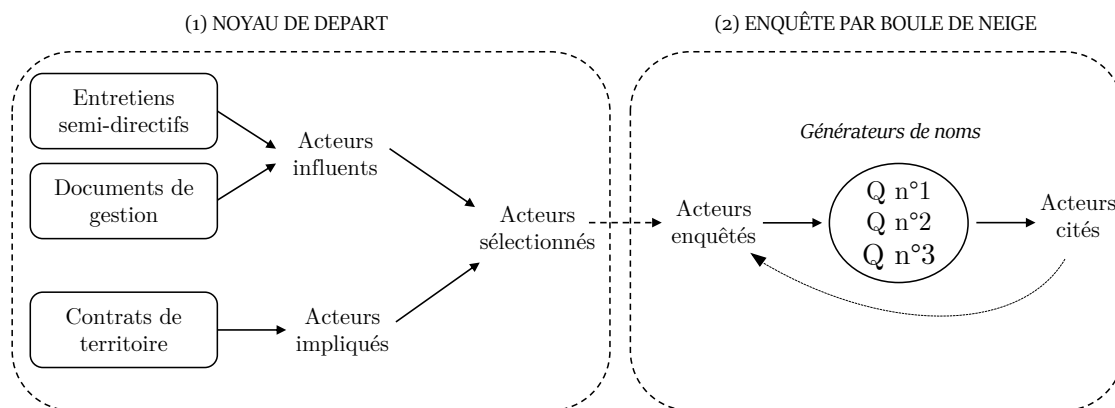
(1) NOYAU DE DEPART

Entretiens semi-directifs

Documents de gestion

Acteurs influents

Acteurs sélectionnés

Contrats de territoire

Acteurs impliqués

(2) ENQUÊTE PAR BOULE DE NEIGE

Générateurs de noms

Acteurs enquêtés

Q n°1
Q n°2
Q n°3

Acteurs cités